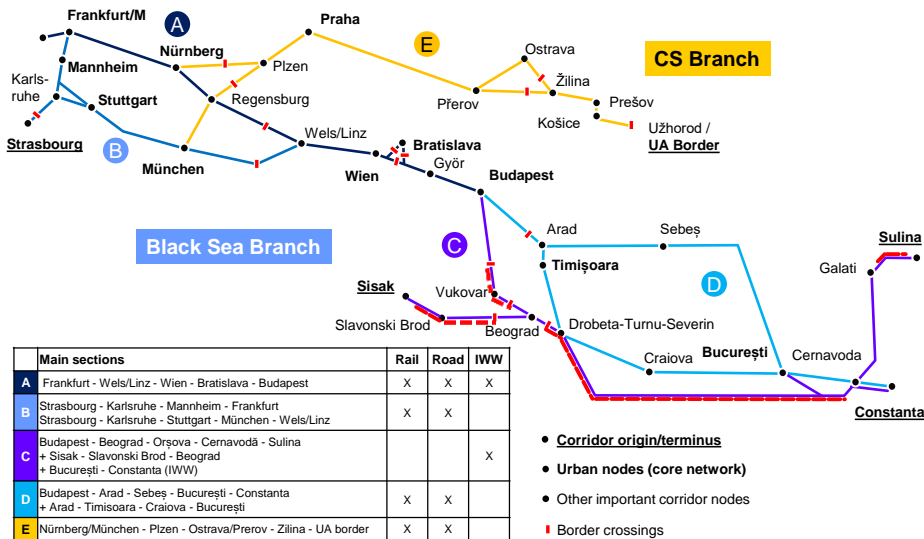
Frankfurt/M
A
Praha
E
Ostrava
CS Branch
Karls-ruhe
Mannheim
Nürnberg
Plzen
Žilina
Stuttgart
Regensburg
Přerov
Prešov
Strasbourg
Košice
Užhorod / UA Border
B
Wels/Linz
Bratislava
München
Wien
Györ
Budapest
Black Sea Branch
C
Arad
Sebeș
Sulina
Timișoara
D
Galati
Sisak
Vukovar
Slavonski Brod
Beograd
Drobeta-Turnu-Severin
Craiova
București
Cernavoda
Constanta

| | Main sections | Rail | Road | IWW |
|---|---|---|---|---|
| A | Frankfurt - Wels/Linz - Wien - Bratislava - Budapest | X | X | X |
| B | Strasbourg - Karlsruhe - Mannheim - Frankfurt<br>Strasbourg - Karlsruhe - Stuttgart - München - Wels/Linz | X | X | |
| C | Budapest - Beograd - Orșova - Cernavodă - Sulina<br>+ Sisak - Slavonski Brod - Beograd<br>+ București - Constanta (IWW) | | | X |
| D | Budapest - Arad - Sebeș - București - Constanta<br>+ Arad - Timisoara - Craiova - București | X | X | |
| E | Nürnberg/München - Plzen - Ostrava/Prerov - Zilina - UA border | X | X | |

Corridor origin/terminus
Urban nodes (core network)
Other important corridor nodes
Border crossings